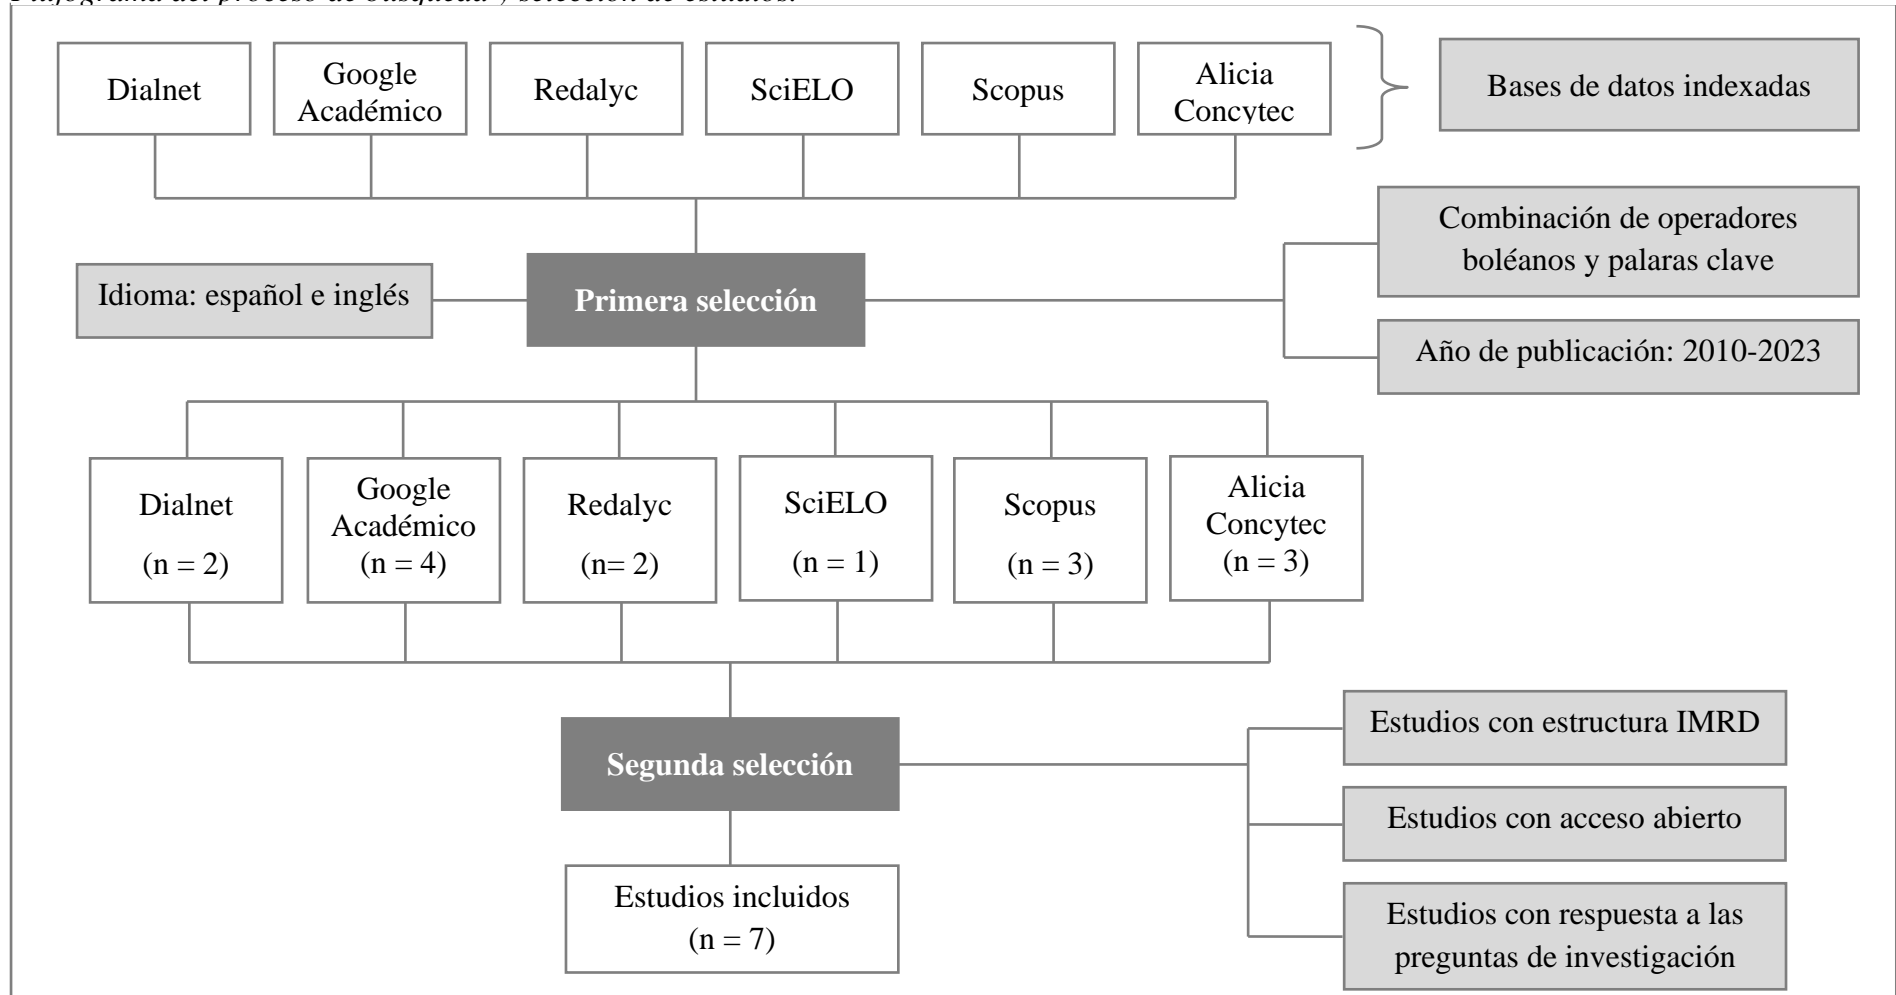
Flujograma del proceso de búsqueda y selección de estudios.

Dialnet
Google Académico
Redalyc
SciELO
Scopus
Alicia Concytec

Bases de datos indexadas

Combinación de operadores boléanos y palaras clave

Idioma: español e inglés

Primera selección

Año de publicación: 2010-2023

Dialnet (n = 2)
Google Académico (n = 4)
Redalyc (n= 2)
SciELO (n = 1)
Scopus (n = 3)
Alicia Concytec (n = 3)

Segunda selección

Estudios con estructura IMRD
Estudios con acceso abierto
Estudios con respuesta a las preguntas de investigación

Estudios incluidos (n = 7)